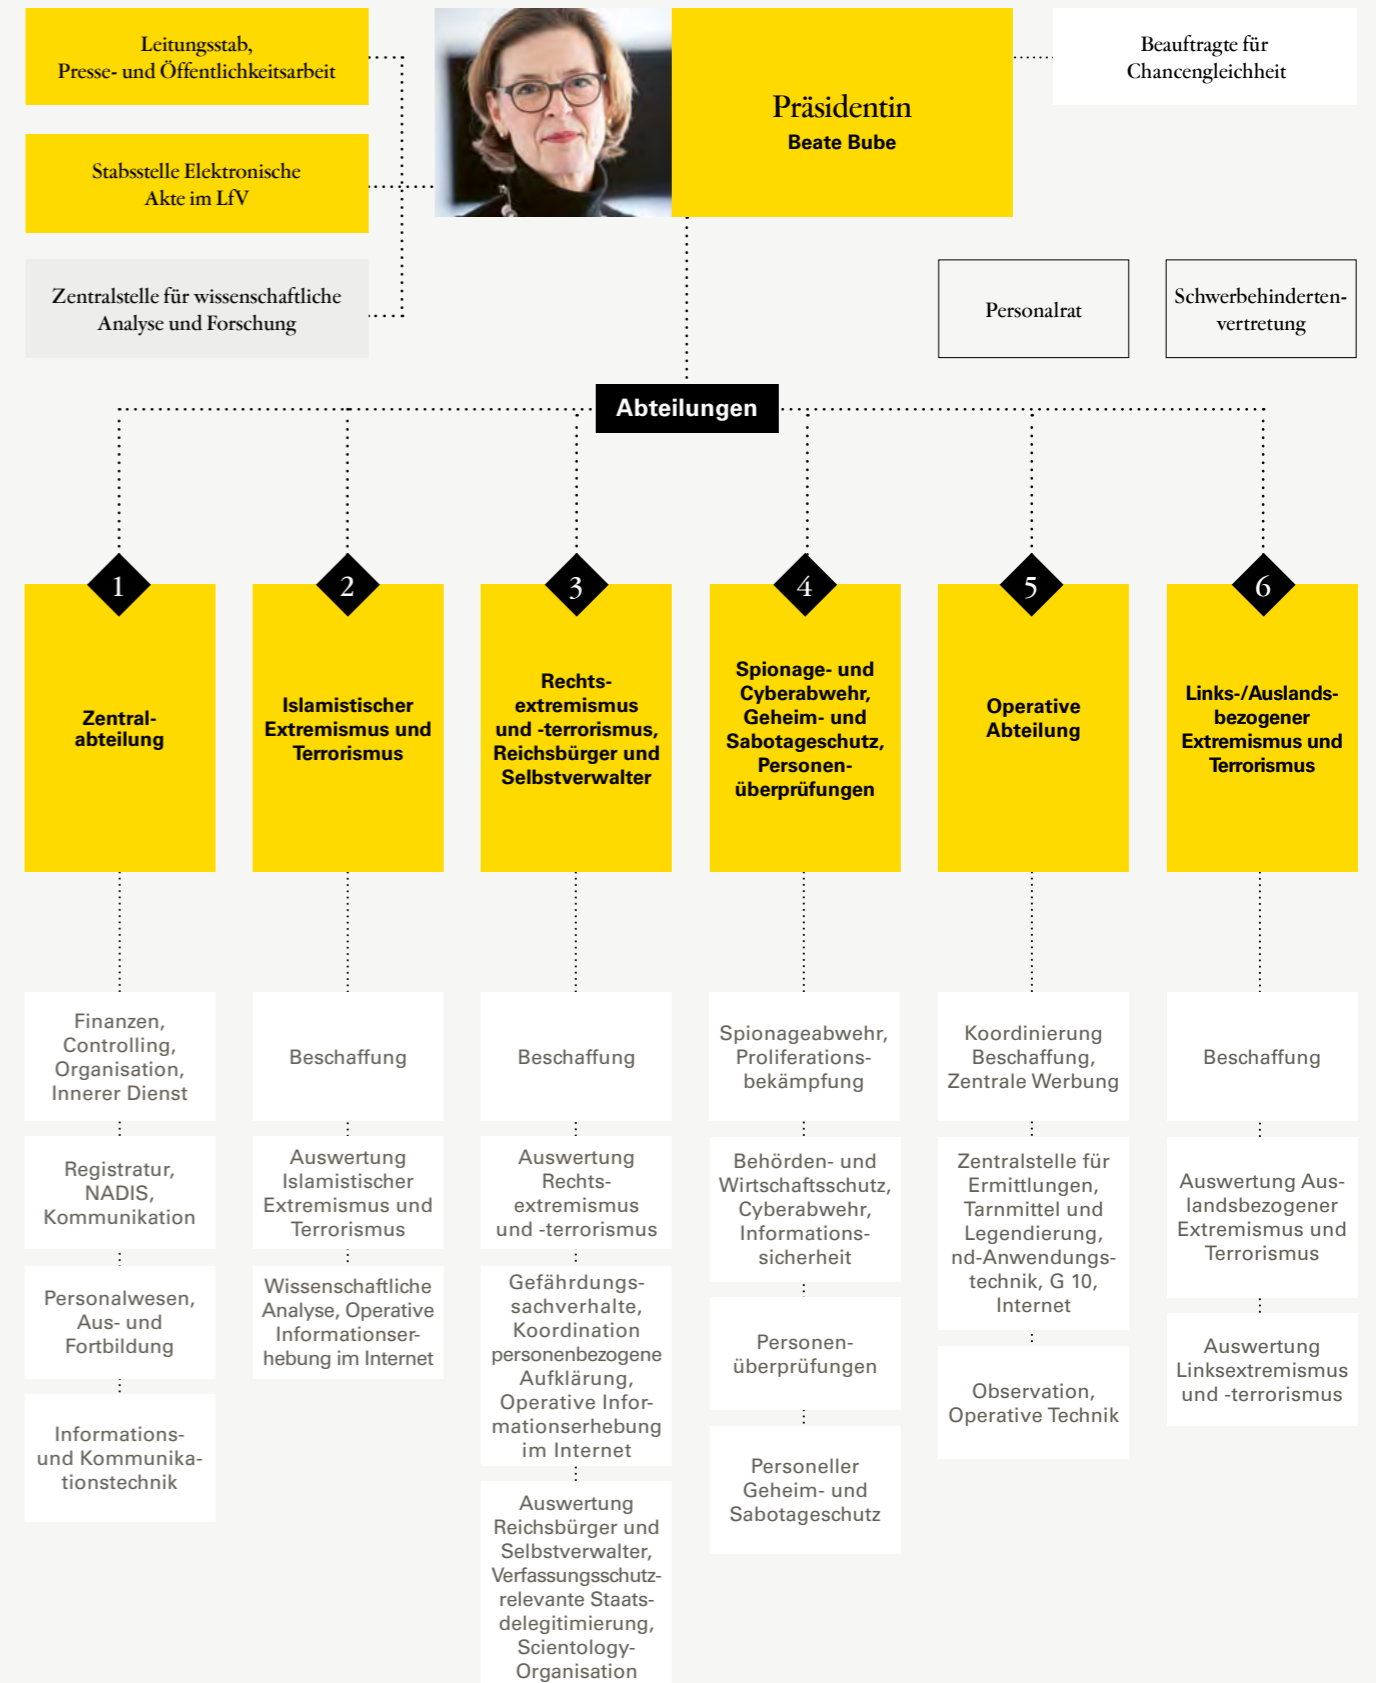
Leitungsstab, Presse- und Öffentlichkeitsarbeit

Stabsstelle Elektronische Akte im LfV

Zentralstelle für wissenschaftliche Analyse und Forschung

Präsidentin
Beate Bube

Beauftragte für Chancengleichheit

Personalrat

Schwerbehindertenvertretung

Abteilungen

1
Zentralabteilung

2
Islamistischer Extremismus und Terrorismus

3
Rechtsextremismus und -terrorismus, Reichsbürger und Selbstverwalter

4
Spionage- und Cyberabwehr, Geheim- und Sabotageschutz, Personenüberprüfungen

5
Operative Abteilung

6
Links-/Auslandsbezogener Extremismus und Terrorismus

Finanzen, Controlling, Organisation, Innerer Dienst

Registratur, NADIS, Kommunikation

Personalwesen, Aus- und Fortbildung

Informations- und Kommunikationstechnik

Beschaffung

Auswertung Islamistischer Extremismus und Terrorismus

Wissenschaftliche Analyse, Operative Informationserhebung im Internet

Beschaffung

Auswertung Rechtsextremismus und -terrorismus

Gefährdungssachverhalte, Koordination personenbezogene Aufklärung, Operative Informationserhebung im Internet

Auswertung Reichsbürger und Selbstverwalter, Verfassungsschutzrelevante Staatsdelegitimierung, Scientology-Organisation

Spionageabwehr, Proliferationsbekämpfung

Behörden- und Wirtschaftsschutz, Cyberabwehr, Informationssicherheit

Personenüberprüfungen

Personeller Geheim- und Sabotageschutz

Koordinierung Beschaffung, Zentrale Werbung

Zentralstelle für Ermittlungen, Tarnmittel und Legendierung, nd-Anwendungstechnik, G 10, Internet

Observation, Operative Technik

Beschaffung

Auswertung Auslandsbezogener Extremismus und Terrorismus

Auswertung Linksextremismus und -terrorismus